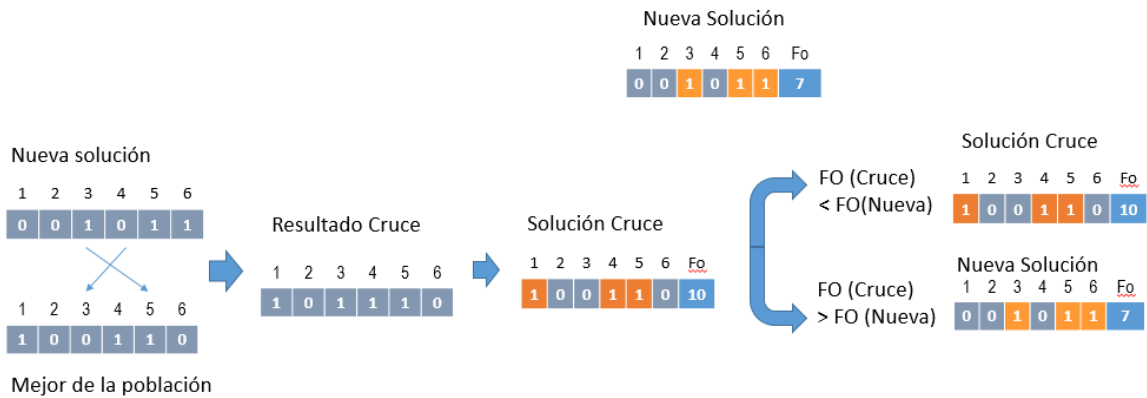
Nueva Solución

| 1 | 2 | 3 | 4 | 5 | 6 | Fo |
|---|---|---|---|---|---|---|
| 0 | 0 | 1 | 0 | 1 | 1 | 7 |

Nueva solución

| 1 | 2 | 3 | 4 | 5 | 6 |
|---|---|---|---|---|---|
| 0 | 0 | 1 | 0 | 1 | 1 |

| 1 | 2 | 3 | 4 | 5 | 6 |
|---|---|---|---|---|---|
| 1 | 0 | 0 | 1 | 1 | 0 |

Mejor de la población

Resultado Cruce

| 1 | 2 | 3 | 4 | 5 | 6 |
|---|---|---|---|---|---|
| 1 | 0 | 1 | 1 | 1 | 0 |

Solución Cruce

| 1 | 2 | 3 | 4 | 5 | 6 | Fo |
|---|---|---|---|---|---|---|
| 1 | 0 | 0 | 1 | 1 | 0 | 10 |

FO (Cruce) < FO(Nueva)

Solución Cruce

| 1 | 2 | 3 | 4 | 5 | 6 | Fo |
|---|---|---|---|---|---|---|
| 1 | 0 | 0 | 1 | 1 | 0 | 10 |

FO (Cruce) > FO (Nueva)

Nueva Solución

| 1 | 2 | 3 | 4 | 5 | 6 | Fo |
|---|---|---|---|---|---|---|
| 0 | 0 | 1 | 0 | 1 | 1 | 7 |